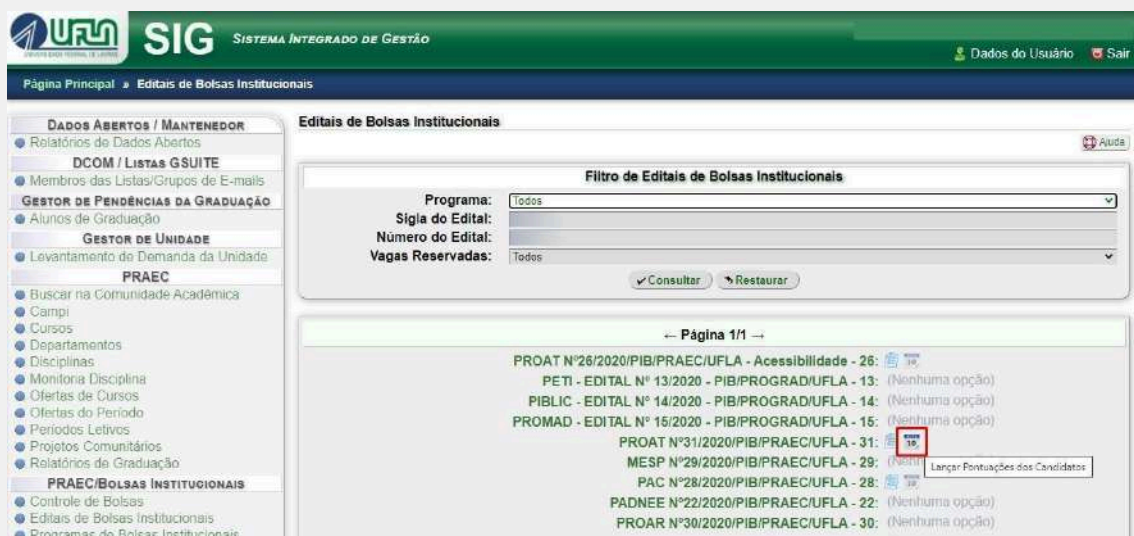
UFLA SIG SISTEMA INTEGRADO DE GESTÃO

Dados do Usuário Sair

Página Principal » Editais de Bolsas Institucionais

DADOS ABERTOS / MANTENEDOR
Relatórios de Dados Abertos
DCOM / LISTAS GSUITE
Membros das Listas/Grupos de E-mails
GESTOR DE PENDÊNCIAS DA GRADUAÇÃO
Alunos de Graduação
GESTOR DE UNIDADE
Levantamento de Demanda da Unidade
PRAEC
Buscar na Comunidade Acadêmica
Campi
Cursos
Departamentos
Disciplinas
Monitoria Disciplina
Ofertas de Cursos
Ofertas do Período
Períodos Letivos
Projetos Comunitários
Relatórios de Graduação
PRAEC/BOLSAS INSTITUCIONAIS
Controle de Bolsas
Editais de Bolsas Institucionais
Programas de Bolsas Institucionais

Editais de Bolsas Institucionais

Ajuda

Filtro de Editais de Bolsas Institucionais

Programa: Todos
Sigla do Edital:
Número do Edital:
Vagas Reservadas: Todos

Consultar Restaurar

← Página 1/1 →

PROAT Nº26/2020/PIB/PRAEC/UFLA - Acessibilidade - 26:
PETI - EDITAL Nº 13/2020 - PIB/PROGRAD/UFLA - 13: (Nenhuma opção)
PIBLIC - EDITAL Nº 14/2020 - PIB/PROGRAD/UFLA - 14: (Nenhuma opção)
PROMAD - EDITAL Nº 15/2020 - PIB/PROGRAD/UFLA - 15: (Nenhuma opção)
PROAT Nº31/2020/PIB/PRAEC/UFLA - 31:
MESP Nº29/2020/PIB/PRAEC/UFLA - 29: (Nenh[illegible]
Lançar Pontuações dos Candidatos
PAC Nº28/2020/PIB/PRAEC/UFLA - 28:
PADNEE Nº22/2020/PIB/PRAEC/UFLA - 22: (Nenhuma opção)
PROAR Nº30/2020/PIB/PRAEC/UFLA - 30: (Nenhuma opção)